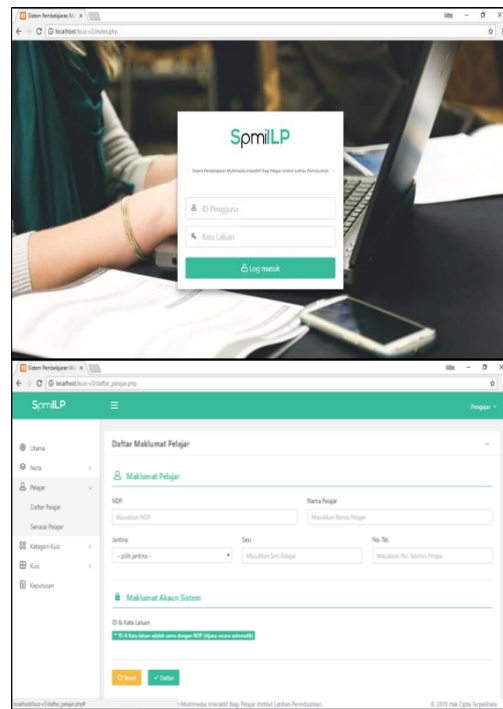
Sistem Pembelajaran M ×
localhost/kuiz-v2/index.php

SpmiLP

Sistem Pembelajaran Multimedia Interaktif Bagi Pelajar Institut Latihan Perindustrian

ID Pengguna

Kata Laluan

Log masuk

Sistem Pembelajaran M ×
localhost/kuiz-v2/daftar_pelajar.php

SpmiLP

Pengajar

Utama
Nota
Pelajar
Daftar Pelajar
Senarai Pelajar
Kategori Kuiz
Kuiz
Keputusan

Daftar Maklumat Pelajar

Maklumat Pelajar

NDP
Masukkan NDP

Nama Pelajar
Masukkan Nama Pelajar

Jantina
-- pilih jantina --

Sesi
Masukkan Sesi Belajar

No. Tel.
Masukkan No. Telefon Pelajar

Maklumat Akaun Sistem

ID & Kata Laluan
** ID & Kata laluan adalah sama dengan NDP (dijana secara automatik)

Reset
Daftar

localhost/kuiz-v2/daftar_pelajar.php#
i Multimedia Interaktif Bagi Pelajar Institut Latihan Perindustrian.
© 2018 Hak Cipta Terpelihara